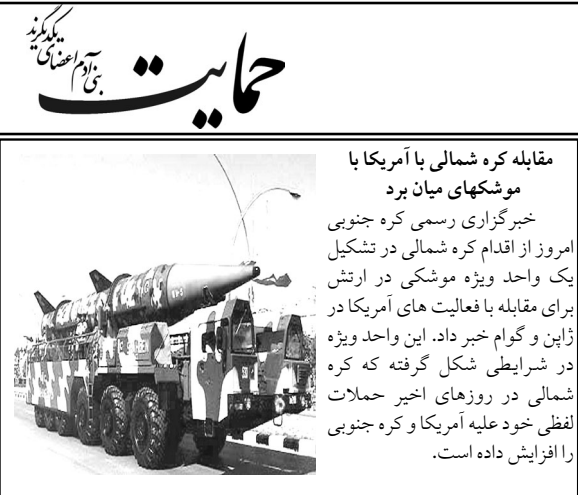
حمایت
بنی آدم اعضای یکدیگرند

مقابله کره شمالی با آمریکا با موشکهای میان برد

خبرگزاری رسمی کره جنوبی امروز از اقدام کره شمالی در تشکیل یک واحد ویژه موشکی در ارتش برای مقابله با فعالیت های آمریکا در ژاپن و گوام خبر داد. این واحد ویژه در شرایطی شکل گرفته که کره شمالی در روزهای اخیر حملات لفظی خود علیه آمریکا و کره جنوبی را افزایش داده است.